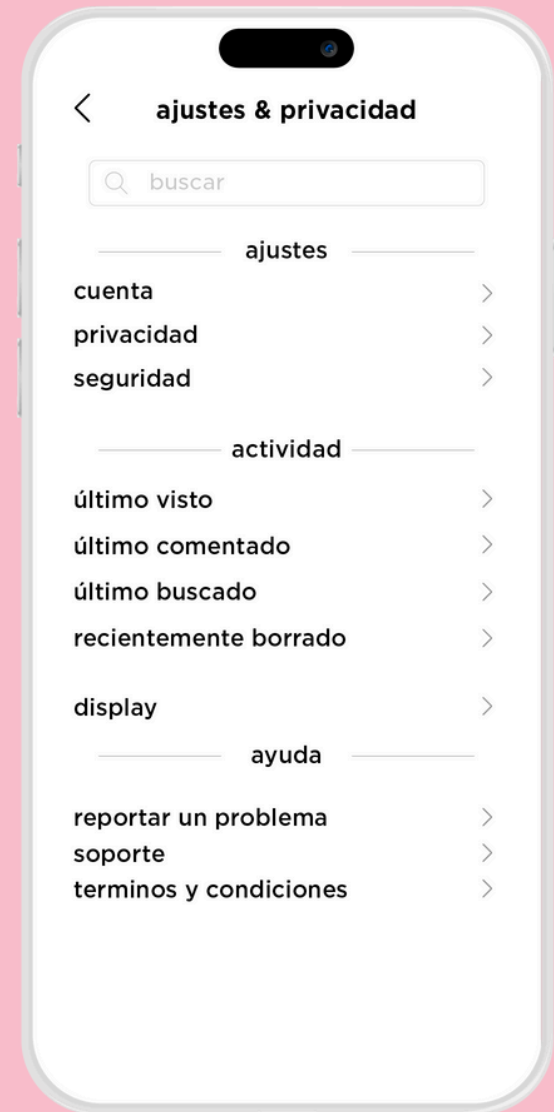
ajustes & privacidad

buscar

ajustes

cuenta

privacidad

seguridad

actividad

último visto

último comentado

último buscado

recientemente borrado

display

ayuda

reportar un problema

soporte

terminos y condiciones